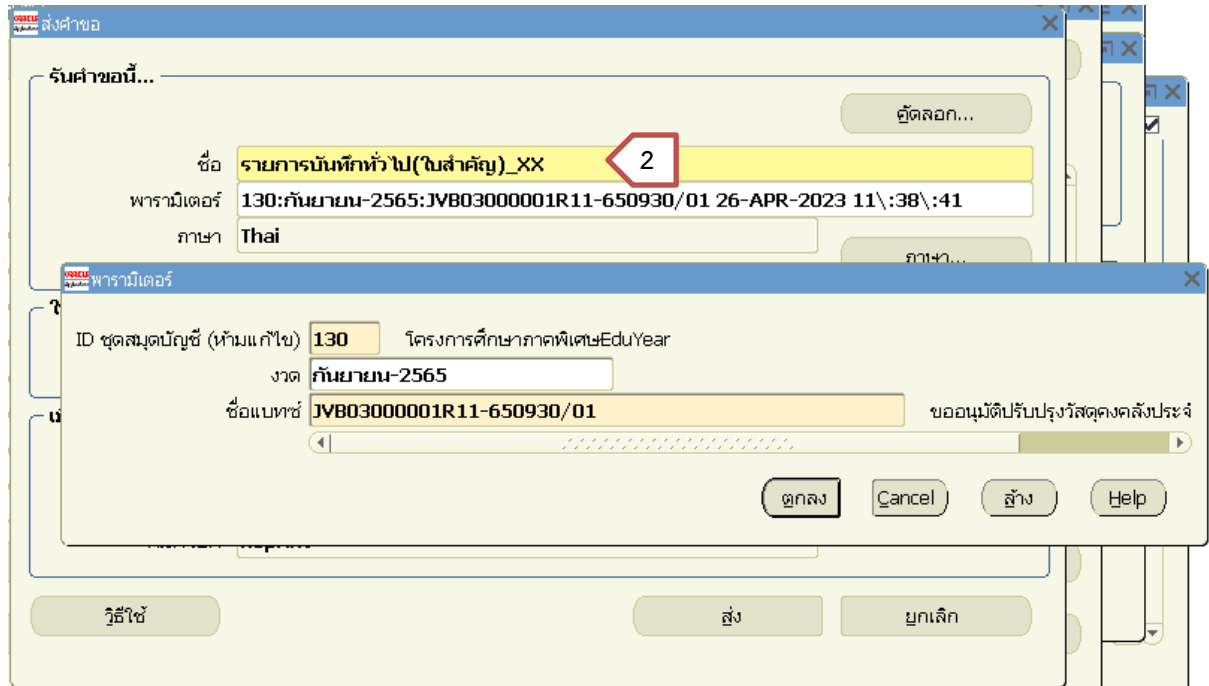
ส่งคำขอ

รันคำขอนี้...

คัดลอก...

ชื่อ รายการบันทึกทั่วไป(ใบสำคัญ)_XX

2

พารามิเตอร์ 130:กันยายน-2565:JVB03000001R11-650930/01 26-APR-2023 11\:38\:41

ภาษา Thai

ภาษา...

พารามิเตอร์

ID ชุดสมุดบัญชี (ห้ามแก้ไข) 130 โครงการศึกษาภาคพิเศษEduYear

งวด กันยายน-2565

ชื่อแบทช์ JVB03000001R11-650930/01 ขออนุมัติปรับปรุงวัสดุคงคลังประจ

ตกลง Cancel ล้าง Help

วิธีใช้ ส่ง ยกเลิก